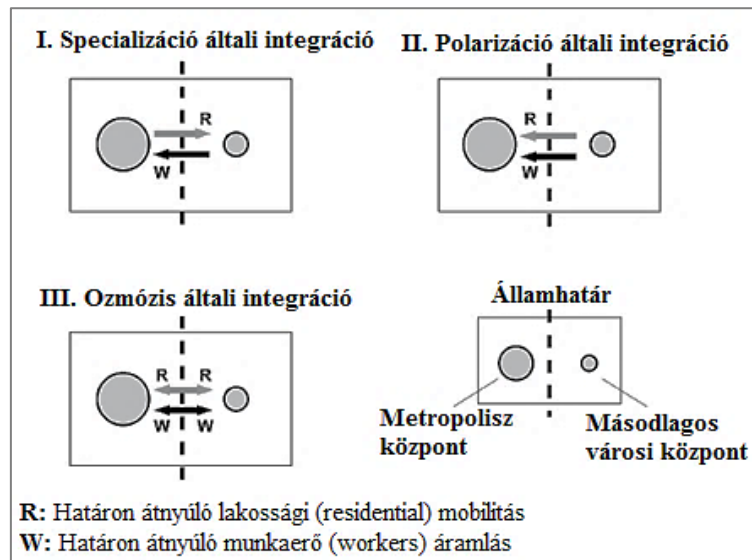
I. Specializáció általi integráció

R

W

II. Polarizáció általi integráció

R

W

III. Ozmózis általi integráció

R R

W W

Államhatár

Metropolisz központ

Másodlagos városi központ

R: Határon átnyúló lakossági (residential) mobilitás
W: Határon átnyúló munkaerő (workers) áramlás